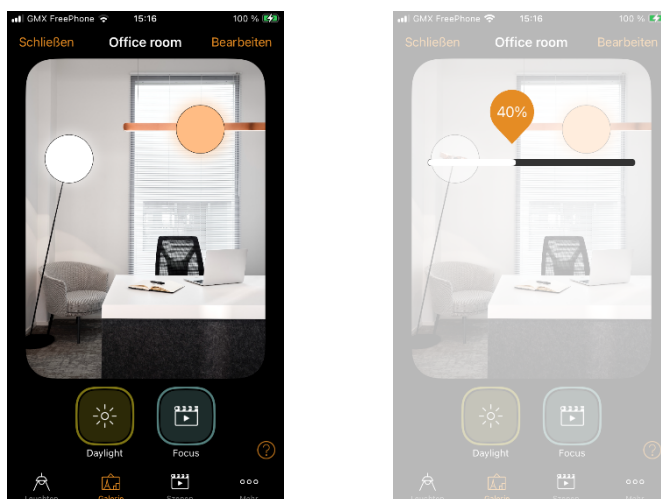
GMX FreePhone 15:16 100 %

Schließen Office room Bearbeiten

Daylight Focus

?

Leuchten Galerie Szenen Mehr

GMX FreePhone 15:16 100 %

Schließen Office room Bearbeiten

40%

Daylight Focus

?

Leuchten Galerie Szenen Mehr